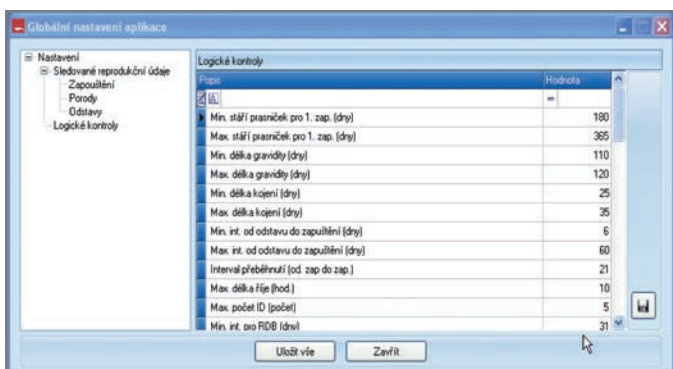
Globální nastavení aplikace

Nastavení
Sledované reprodukční údaje
Zapouštění
Porody
Odstavy
Logické kontroly

Logické kontroly

| Popis | Hodnota |
|---|---|
| | = |
| Min. stáří prasniček pro 1. zap. (dny) | 180 |
| Max. stáří prasniček pro 1. zap. (dny) | 365 |
| Min. délka gravidity (dny) | 110 |
| Max. délka gravidity (dny) | 120 |
| Min. délka kojení (dny) | 25 |
| Max. délka kojení (dny) | 35 |
| Min. int. od odstavu do zapuštění (dny) | 6 |
| Max. int. od odstavu do zapuštění (dny) | 60 |
| Interval přeběhnutí (od. zap do zap.) | 21 |
| Max. délka říje (hod.) | 10 |
| Max. počet ID (počet) | 5 |
| Min. int. pro RDB (dny) | 31 |

Uložit vše
Zavřít